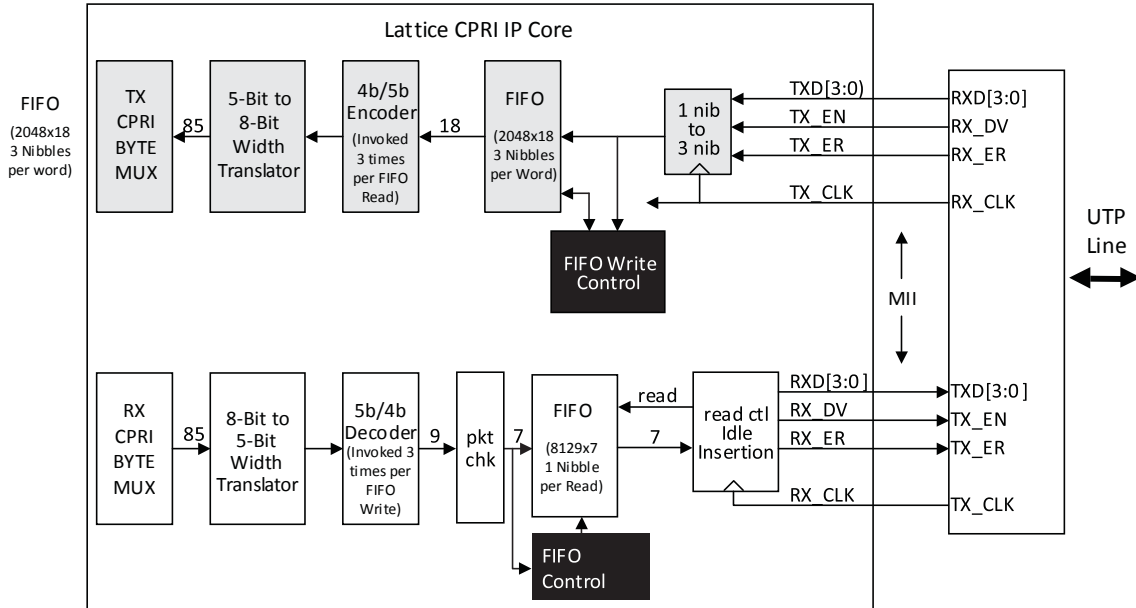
Lattice CPRI IP Core

FIFO
(2048x18 3 Nibbles per word)

TX CPRI BYTE MUX

85

5-Bit to 8-Bit Width Translator

4b/5b Encoder (Invoked 3 times per FIFO Read)

18

FIFO (2048x18 3 Nibbles per Word)

1 nib to 3 nib

TXD[3:0]
TX_EN
TX_ER
TX_CLK

RXD[3:0]
RX_DV
RX_ER
RX_CLK

UTP Line

FIFO Write Control

MII

RX CPRI BYTE MUX

85

8-Bit to 5-Bit Width Translator

5b/4b Decoder (Invoked 3 times per FIFO Write)

9

pkt chk

7

FIFO (8129x7 1 Nibble per Read)

read

7

read ctl Idle Insertion

RXD[3:0]
RX_DV
RX_ER
RX_CLK

TXD[3:0]
TX_EN
TX_ER
TX_CLK

FIFO Control